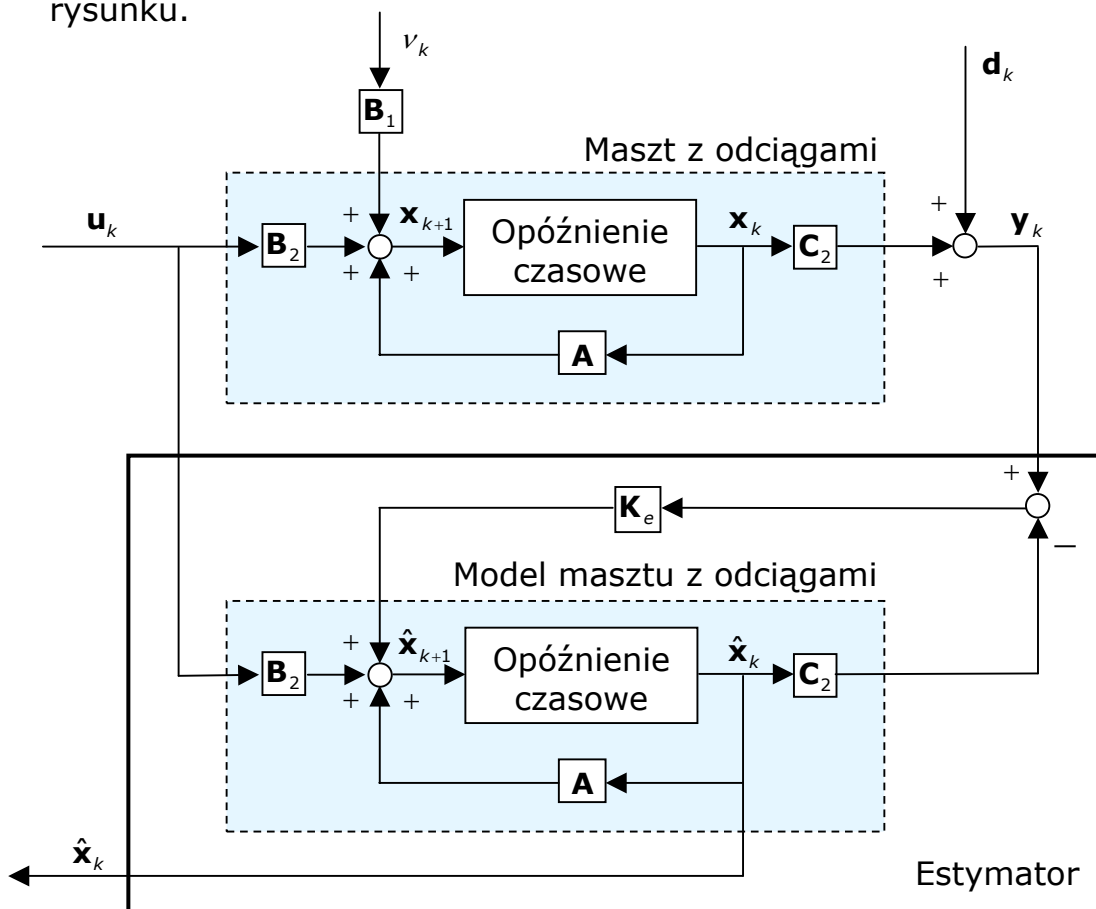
rysunku.

$\nu_k$

$\mathbf{B}_1$

$\mathbf{d}_k$

Maszt z odciągami

$\mathbf{u}_k$

$\mathbf{B}_2$

+

+

+

$\mathbf{x}_{k+1}$

Opóźnienie czasowe

$\mathbf{x}_k$

$\mathbf{C}_2$

+

+

$\mathbf{y}_k$

$\mathbf{A}$

+

$\mathbf{K}_e$

–

Model masztu z odciągami

$\mathbf{B}_2$

+

+

+

$\hat{\mathbf{x}}_{k+1}$

Opóźnienie czasowe

$\hat{\mathbf{x}}_k$

$\mathbf{C}_2$

$\mathbf{A}$

$\hat{\mathbf{x}}_k$

Estymator